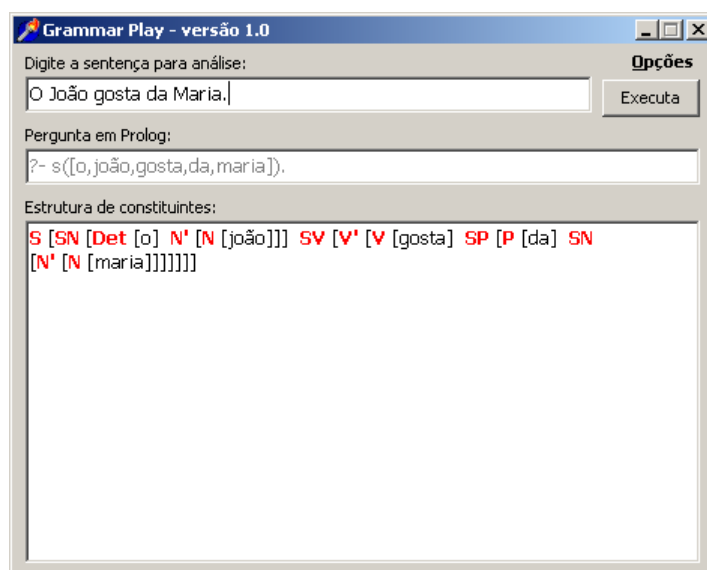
Grammar Play - versão 1.0

Digite a sentença para análise:

Opções

O João gosta da Maria.

Executa

Pergunta em Prolog:

?- s([o,joão,gosta,da,maria]).

Estrutura de constituintes:

S [SN [Det [o] N' [N [joão]]] SV [V' [V [gosta] SP [P [da] SN [N' [N [maria]]]]]]]